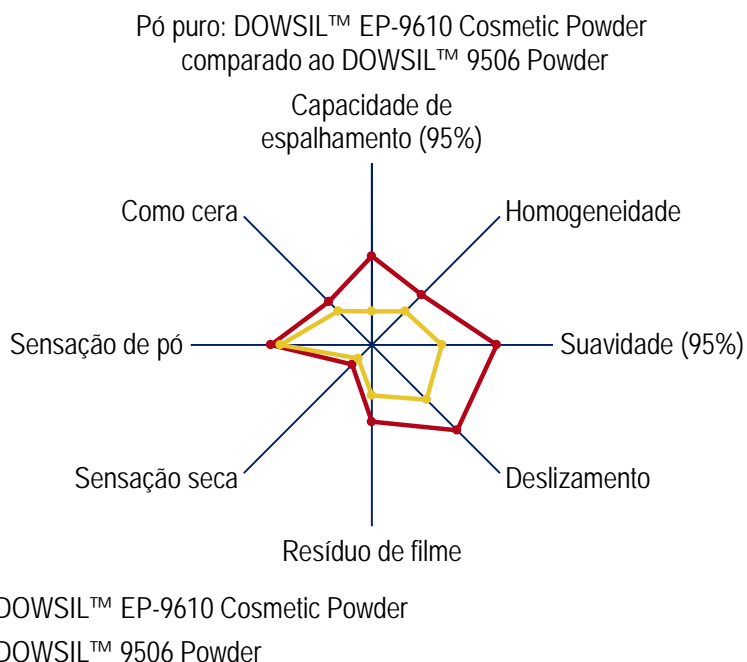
Pó puro: DOWSIL™ EP-9610 Cosmetic Powder comparado ao DOWSIL™ 9506 Powder

Capacidade de espalhamento (95%)

Homogeneidade

Suavidade (95%)

Deslizamento

Resíduo de filme

Sensação seca

Sensação de pó

Como cera

DOWSIL™ EP-9610 Cosmetic Powder

DOWSIL™ 9506 Powder